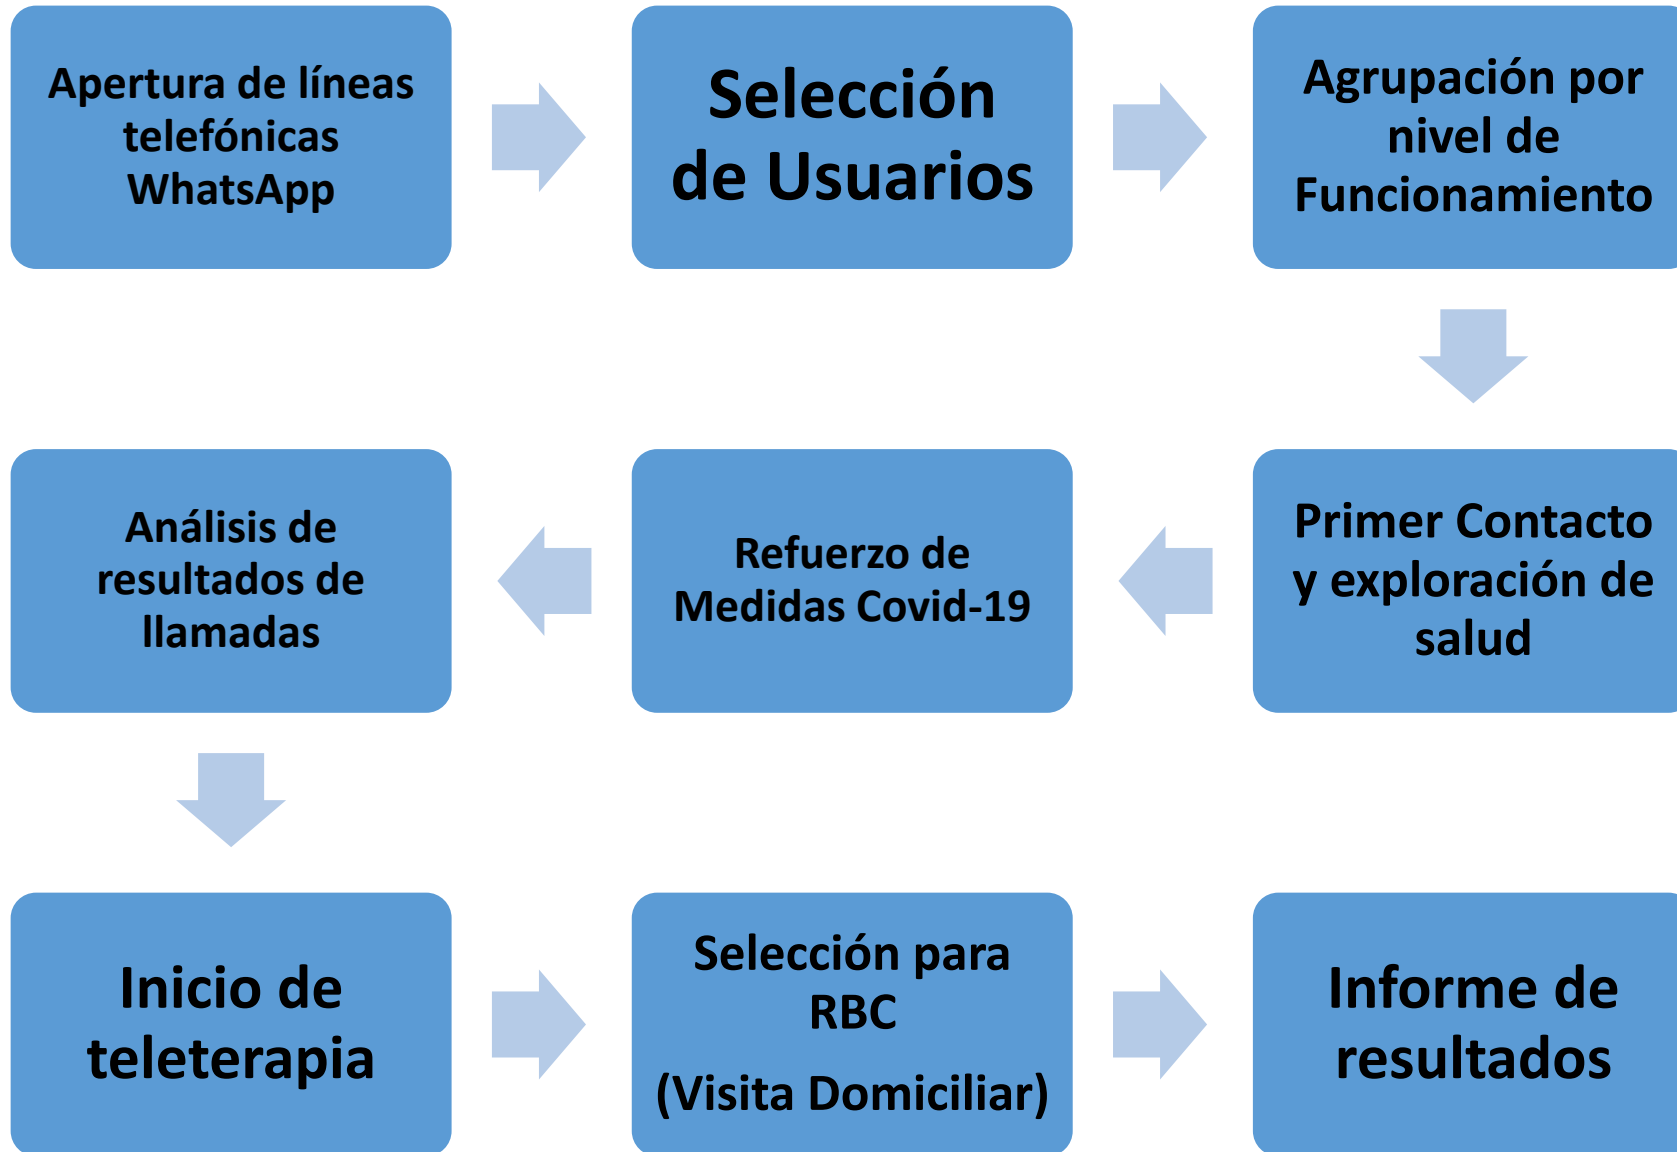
Apertura de líneas telefónicas WhatsApp

Selección de Usuarios

Agrupación por nivel de Funcionamiento

Primer Contacto y exploración de salud

Refuerzo de Medidas Covid-19

Análisis de resultados de llamadas

Inicio de teleterapia

Selección para RBC

(Visita Domiciliar)

Informe de resultados